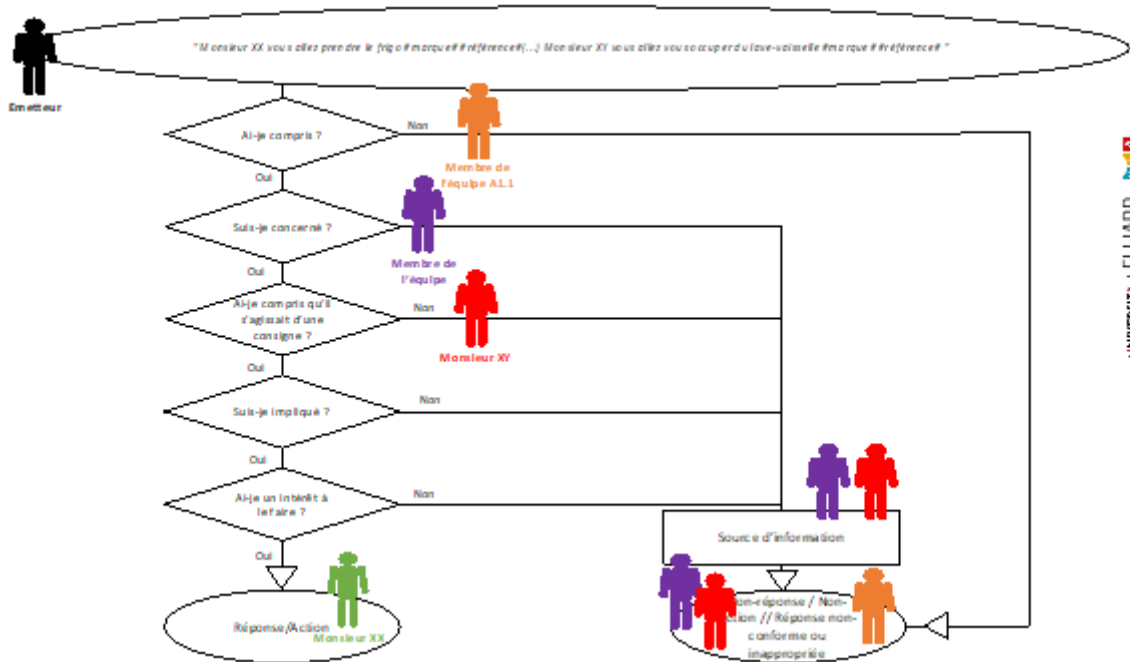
" Monsieur XX vous allez prendre le frigo #marque# #référence# (...) Monsieur XY vous allez vous occuper du lave-vaisselle #marque# #référence# "

Emetteur

Ai-je compris ?

Non

Membre de l'équipe A1.1

Oui

Suis-je concerné ?

Membre de l'équipe

Oui

Ai-je compris qu'il s'agissait d'une consigne ?

Non

Monsieur XY

Oui

Suis-je impliqué ?

Non

Oui

Ai-je un intérêt à le faire ?

Non

Oui

Source d'information

Réponse/Action

Monsieur XX

Non-réponse / Non-action // Réponse non-conforme ou inappropriée

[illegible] ELLIARD